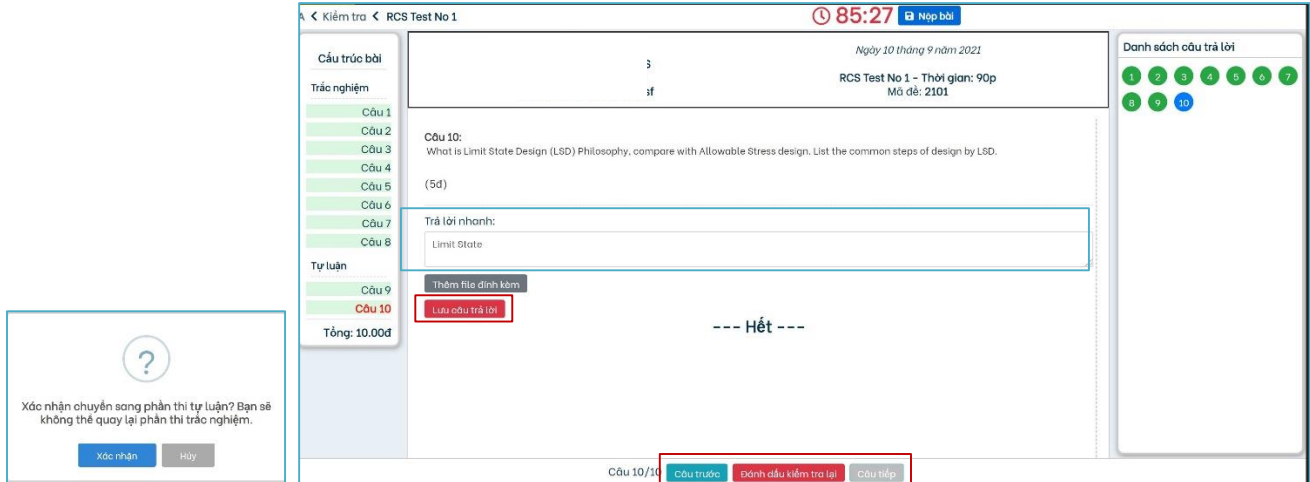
A < Kiểm tra < RCS Test No 1

85:27 Nộp bài

Cấu trúc bài

Trắc nghiệm

Câu 1
Câu 2
Câu 3
Câu 4
Câu 5
Câu 6
Câu 7
Câu 8

Tự luận

Câu 9
Câu 10

Tổng: 10.00đ

Ngày 10 tháng 9 năm 2021

S

RCS Test No 1 - Thời gian: 90p

sf

Mã đề: 2101

Câu 10:
What is Limit State Design (LSD) Philosophy, compare with Allowable Stress design. List the common steps of design by LSD.

(5đ)

Trả lời nhanh:

Limit State

Thêm file đính kèm

Lưu câu trả lời

--- Hết ---

Danh sách câu trả lời

1 2 3 4 5 6 7 8 9 10

Câu 10/10 Câu trước Đánh dấu kiểm tra lại Câu tiếp

?

Xác nhận chuyển sang phần thi tự luận? Bạn sẽ không thể quay lại phần thi trắc nghiệm.

Xác nhận Hủy